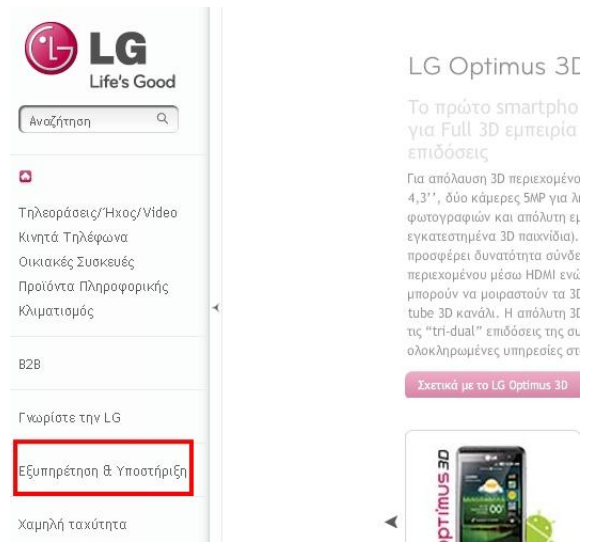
LG
Life's Good

Αναζήτηση

Τηλεοράσεις/Ήχος/Video
Κινητά Τηλέφωνα
Οικιακές Συσκευές
Προϊόντα Πληροφορικής
Κλιματισμός

B2B

Γνωρίστε την LG

Εξυπηρέτηση & Υποστήριξη

Χαμηλή ταχύτητα

LG Optimus 3D

Το πρώτο smartpho
για Full 3D εμπειρία
επιδόσεις

Για απόλαυση 3D περιεχομένο
4,3'', δύο κάμερες 5MP για λ
φωτογραφιών και απόλυτη εμ
εγκατεστημένα 3D παιχνίδια).
προσφέρει δυνατότητα σύνδε
περιεχομένου μέσω HDMI ενώ
μπορούν να μοιραστούν τα 3D
tube 3D κανάλι. Η απόλυτη 3D
τις "tri-dual" επιδόσεις της συ
ολοκληρωμένες υπηρεσίες στ

Σχετικά με το LG Optimus 3D

optimus 3D